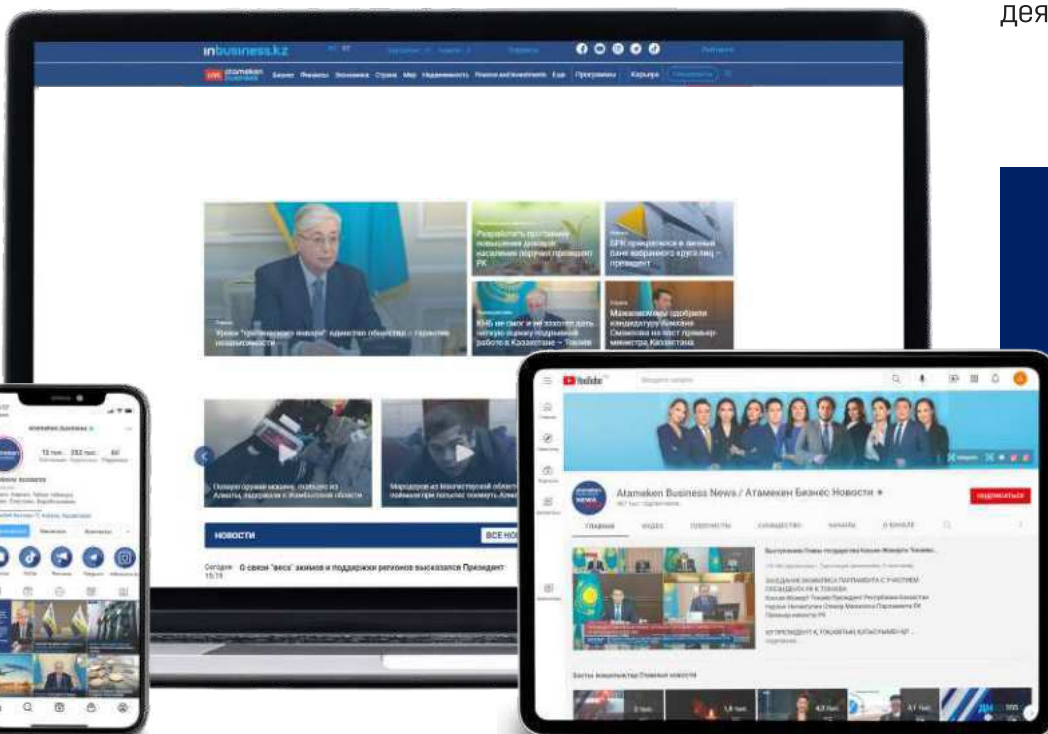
дея

inbusiness.kz

atameken business

Бизнес Финансы Экономика Страна Мир Недвижимость Финансы и Investments Еще Программы Карьера

Разработать программу повышения доходов населения поручил президент РК

Уроки "трагического января" идентично областям – гарантия независимости

КНБ не смог и не захотел дать четкую оценку подрывной работе в Казахстане – Токаев

Мажилисмены одобрили кандидатуру Алихана Смаилова на пост премьер-министра Казахстана

Похитил оружие машины, скрылся из Алматы, задержали в Жамбылской области

Мародеров из Мангистауской области поймали при попытке помочь Алматы

НОВОСТИ

ВСЕ НО

Сегодня 15:19 О связи "веса" акимов и поддержки регионов высказался Президент

atameken.business

Atameken Business News / Атамекен Бизнес Новости

ПОДПИСАТЬСЯ

ГЛАВНАЯ ВИДЕО ПЛЕЙЛИСТЫ СООБЩЕСТВО КАНАЛЫ О КАНАЛЕ

Выступление Главы государства Касым-Жомарта Токаева

ЗАСЕДАНИЕ МАЖИЛИСА ПАРЛАМЕНТА С УЧАСТИЕМ ПРЕЗИДЕНТА РК К. ТОКАЕВА